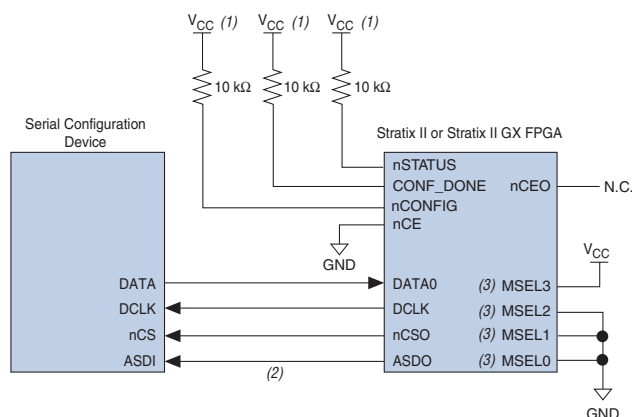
$V_{CC}$ (1) $V_{CC}$ (1) $V_{CC}$ (1)

10 kΩ 10 kΩ 10 kΩ

Serial Configuration Device

Stratix II or Stratix II GX FPGA

nSTATUS
CONF_DONE nCEO N.C.
nCONFIG
nCE

GND

DATA DATA0 (3) MSEL3 $V_{CC}$
DCLK DCLK (3) MSEL2
nCS nCSO (3) MSEL1
ASDI ASDO (3) MSEL0

(2)

GND